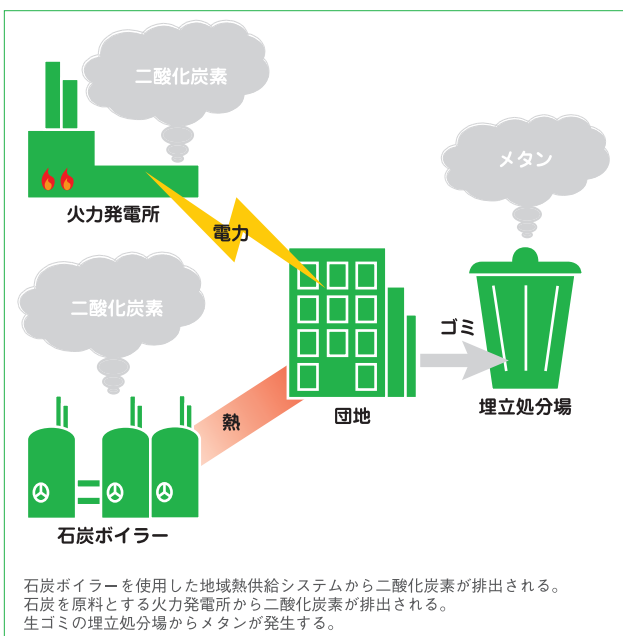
二酸化炭素

火力発電所

電力

メタン

二酸化炭素

ゴミ

団地

埋立処分場

熱

石炭ボイラー

石炭ボイラーを使用した地域熱供給システムから二酸化炭素が排出される。
石炭を原料とする火力発電所から二酸化炭素が排出される。
生ゴミの埋立処分場からメタンが発生する。